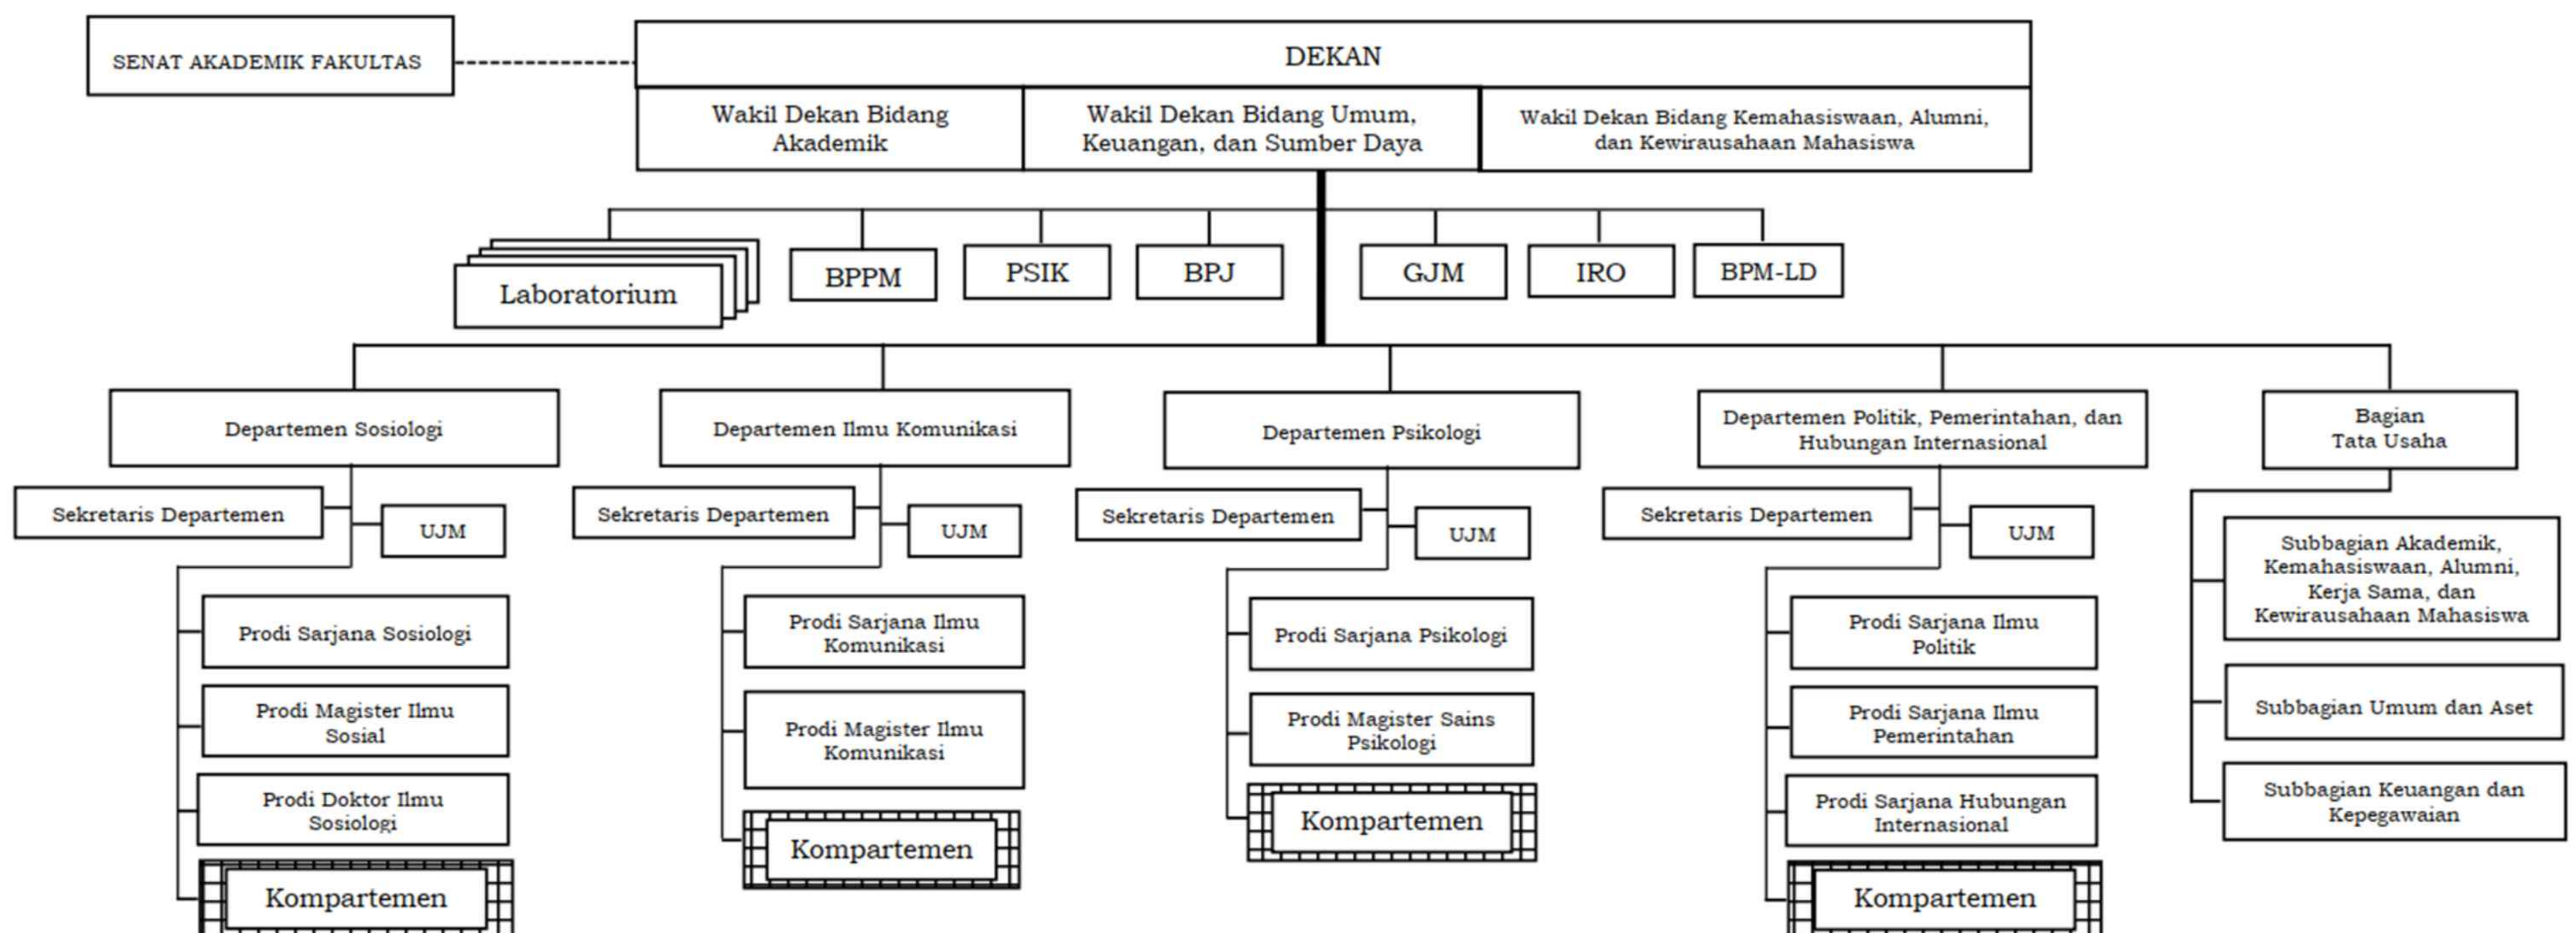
SENAT AKADEMIK FAKULTAS

DEKAN

Wakil Dekan Bidang Akademik

Wakil Dekan Bidang Umum, Keuangan, dan Sumber Daya

Wakil Dekan Bidang Kemahasiswaan, Alumni, dan Kewirausahaan Mahasiswa

Laboratorium

BPPM

PSIK

BPJ

GJM

IRO

BPM-LD

Departemen Sosiologi

Sekretaris Departemen

UJM

Prodi Sarjana Sosiologi

Prodi Magister Ilmu Sosial

Prodi Doktor Ilmu Sosiologi

Kompartemen

Departemen Ilmu Komunikasi

Sekretaris Departemen

UJM

Prodi Sarjana Ilmu Komunikasi

Prodi Magister Ilmu Komunikasi

Kompartemen

Departemen Psikologi

Sekretaris Departemen

UJM

Prodi Sarjana Psikologi

Prodi Magister Sains Psikologi

Kompartemen

Departemen Politik, Pemerintahan, dan Hubungan Internasional

Sekretaris Departemen

UJM

Prodi Sarjana Ilmu Politik

Prodi Sarjana Ilmu Pemerintahan

Prodi Sarjana Hubungan Internasional

Kompartemen

Bagian Tata Usaha

Subbagian Akademik, Kemahasiswaan, Alumni, Kerja Sama, dan Kewirausahaan Mahasiswa

Subbagian Umum dan Aset

Subbagian Keuangan dan Kepegawaian